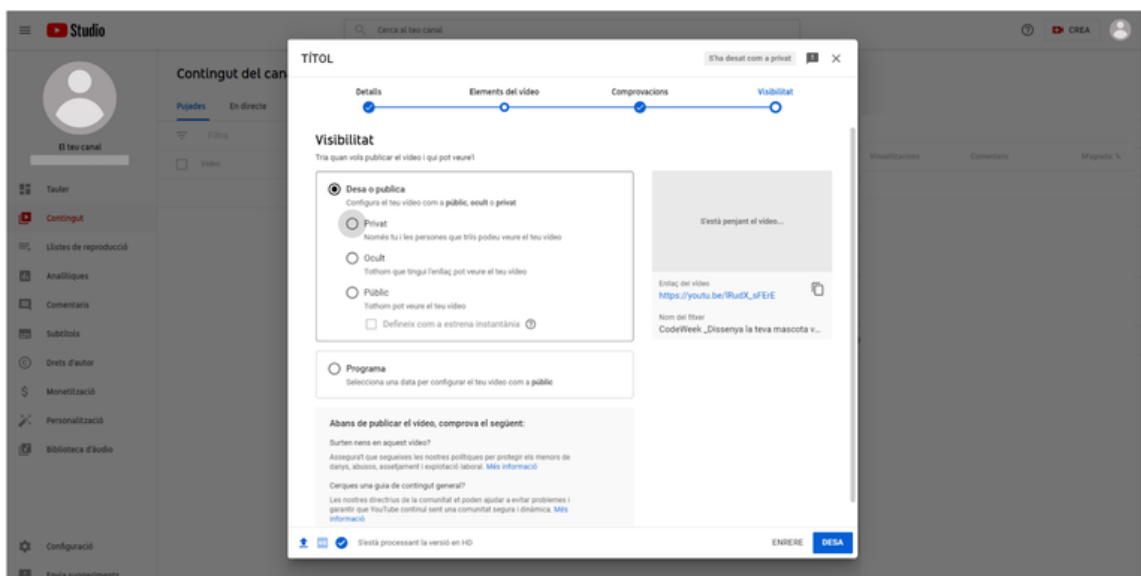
Studio

Cerca al teu canal

CREA

El teu canal

Tauler
Contingut
Llistes de reproducció
Analítiques
Comentaris
Subtítols
Drets d'autor
Monetització
Personalització
Biblioteca d'àudio

Configuració
Envia suggeriments

Contingut del can

Pujades En directe

Filtra

Vídeo

Visualitzacions Comentaris M'agrada %

TÍTOL

S'ha desat com a privat

Detalls Elements del vídeo Comprovacions Visibilitat

Visibilitat

Tria quan vols publicar el vídeo i qui pot veure'l

Desa o publica
Configura el teu vídeo com a **públic**, **ocult** o **privat**

Privat
Només tu i les persones que triïs podeu veure el teu vídeo

Ocult
Tothom que tingui l'enllaç pot veure el teu vídeo

Públic
Tothom pot veure el teu vídeo

Defineix com a estrena instantània

Programa
Selecciona una data per configurar el teu vídeo com a **públic**

Abans de publicar el vídeo, comprova el següent:

Surten nens en aquest vídeo?
Assegura't que segueixes les nostres polítiques per protegir els menors de danys, abusos, assetjament i explotació laboral. Més informació

Cerques una guia de contingut general?
Les nostres directrius de la comunitat et poden ajudar a evitar problemes i garantir que YouTube continuï sent una comunitat segura i dinàmica. Més informació

S'està penjant el vídeo...

Enllaç del vídeo
https://youtu.be/lRudX_sFErE

Nom del fitxer
CodeWeek _Dissenya la teva mascota v...

S'està processant la versió en HD

ENRERE DESA